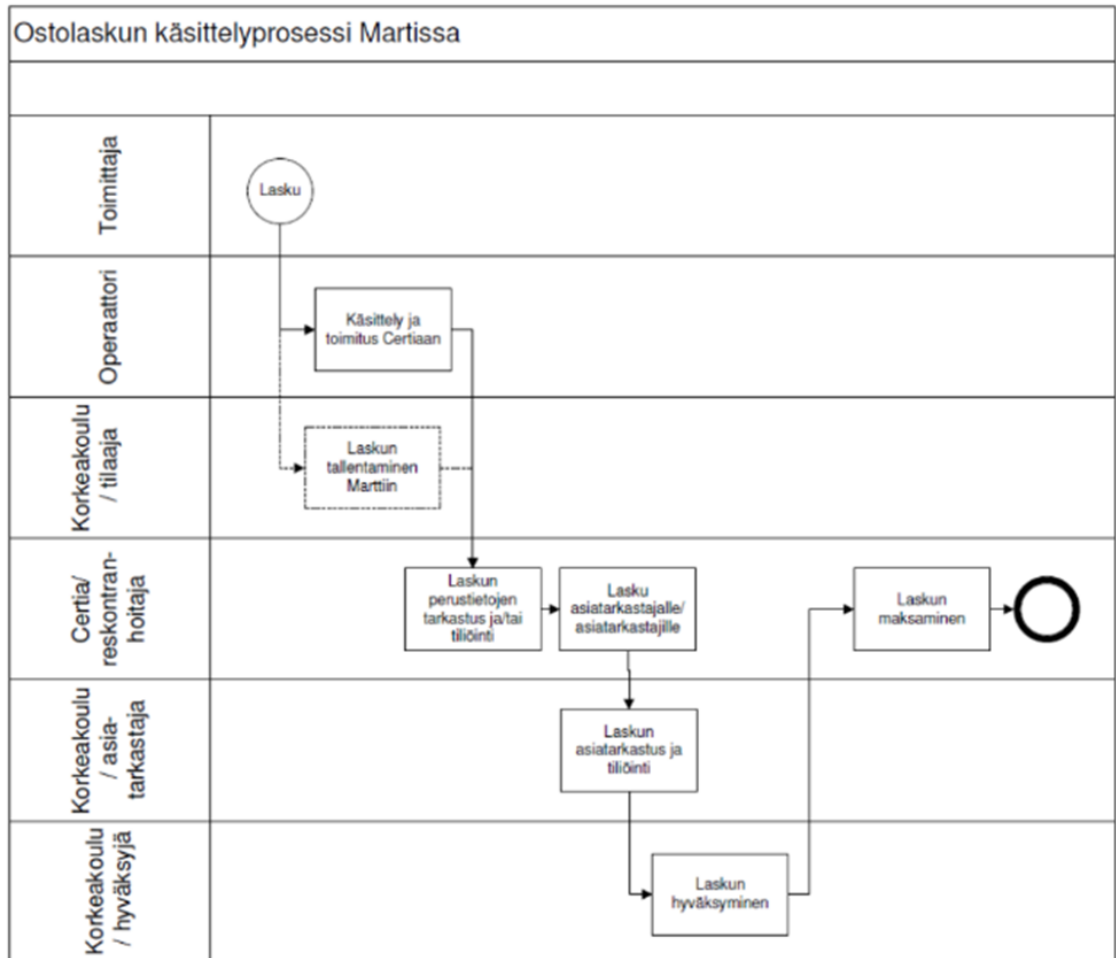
Ostolaskun käsittelyprosessi Martissa

Toimittaja

Lasku

Operaattori

Käsittely ja toimitus Certiaan

Korkeakoulu / tilaaja

Laskun tallentaminen Marttiin

Certia/ reskontranhoitaja

Laskun perustietojen tarkastus ja/tai tiliöinti

Lasku asiatarkastajalle/ asiatarkastajille

Laskun maksaminen

Korkeakoulu / asiatarkastaja

Laskun asiatarkastus ja tiliöinti

Korkeakoulu / hyväksyjä

Laskun hyväksyminen